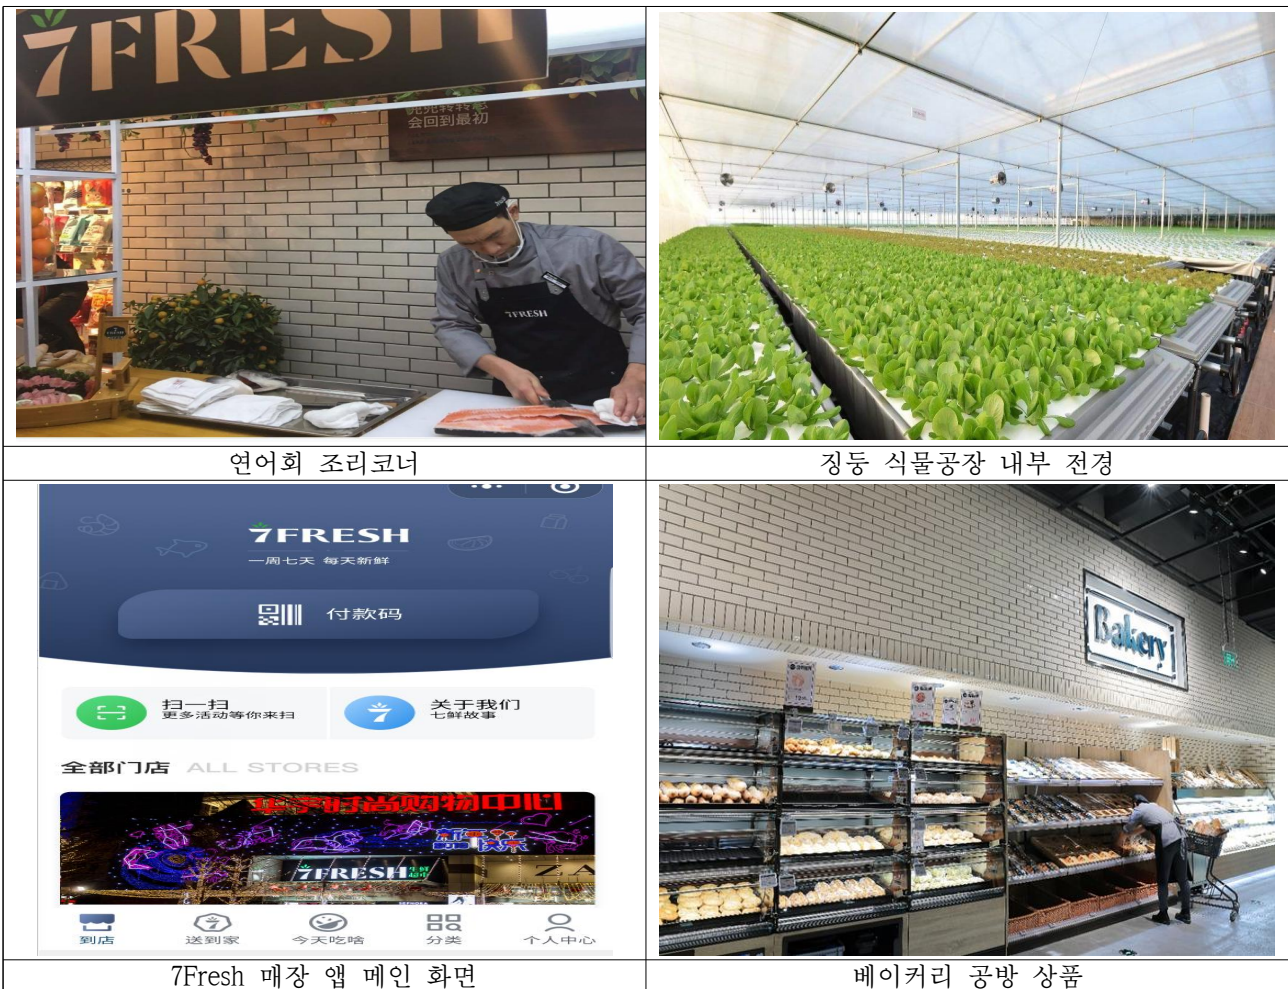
| 7FRESH 会回到最初 7FRESH | |
|---|---|
| 연어회 조리코너 | 징둥 식물공장 내부 전경 |
| 7FRESH 一周七天 每天新鲜 付款码 扫一扫 更多活动等你来扫 关于我们 七鲜故事 全部门店 ALL STORES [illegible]购物中心 7FRESH 到店 送到家 今天吃啥 分类 个人中心 | Bakery |
| 7Fresh 매장 앱 메인 화면 | 베이커리 공방 상품 |